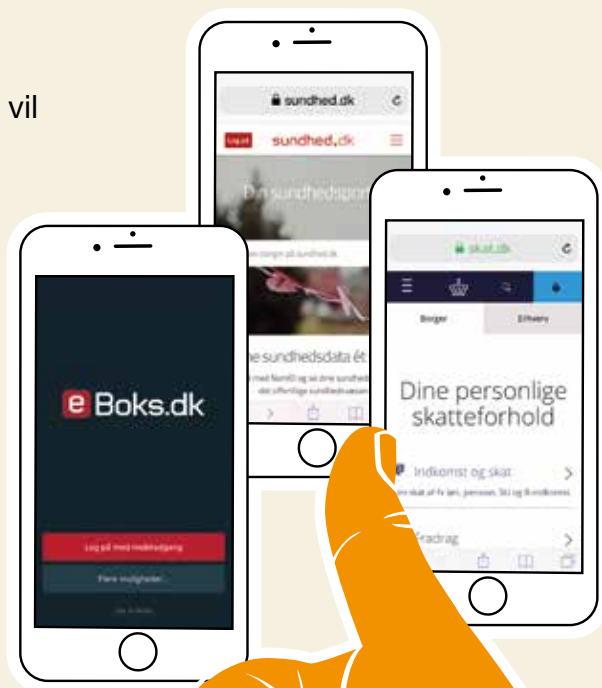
vil

sundhed.dk

Log på

sundhed.dk

Din sundhedsprofil

ne sundhedsdata ét

skat.dk

Borger

Erhverv

Dine personlige skatteforhold

Indkomst og skat

Fradrag

eBoks.dk

Log på med mobilnøgle

Flere muligheder

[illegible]